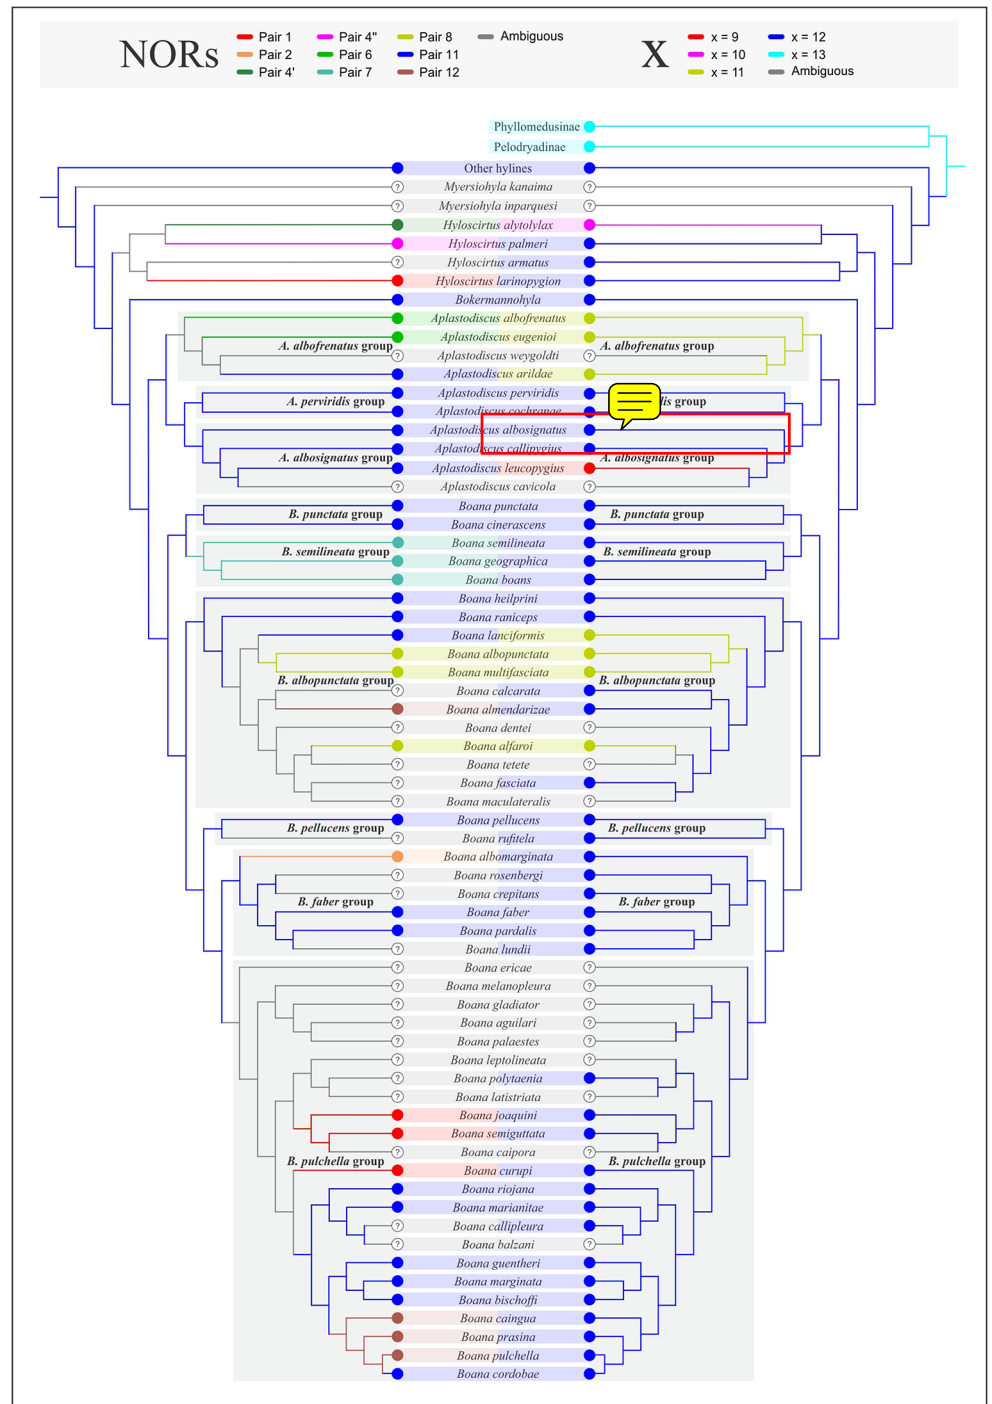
NORs
Pair 1
Pair 2
Pair 4'
Pair 4''
Pair 6
Pair 7
Pair 8
Pair 11
Pair 12
Ambiguous

X
x = 9
x = 10
x = 11
x = 12
x = 13
Ambiguous

Phyllomedusinae
Pelodryadinae
Other hylines
Myersiohyla kanaima
Myersiohyla inparquesi
Hyloscirtus alytolylax
Hyloscirtus palmeri
Hyloscirtus armatus
Hyloscirtus larinopygion
Bokermannohyla
Aplastodiscus albofrenatus
Aplastodiscus eugenioi
A. albofrenatus group
Aplastodiscus weygoldti
A. albofrenatus group
Aplastodiscus arildae
Aplastodiscus perviridis
A. perviridis group
Aplastodiscus cochranae
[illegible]dis group
Aplastodiscus albosignatus
Aplastodiscus callipygius
A. albosignatus group
Aplastodiscus leucopygius
A. albosignatus group
Aplastodiscus cavicola
Boana punctata
B. punctata group
Boana cinerascens
B. punctata group
Boana semilineata
B. semilineata group
Boana geographica
B. semilineata group
Boana boans
Boana heilprini
Boana raniceps
Boana lanciformis
Boana albopunctata
Boana multifasciata
B. albopunctata group
Boana calcarata
B. albopunctata group
Boana almendarizae
Boana dentei
Boana alfaroi
Boana tetete
Boana fasciata
Boana maculateralis
Boana pellucens
B. pellucens group
Boana rufitela
B. pellucens group
Boana albomarginata
Boana rosenbergi
Boana crepitans
B. faber group
Boana faber
B. faber group
Boana pardalis
Boana lundii
Boana ericae
Boana melanopleura
Boana gladiator
Boana aguilari
Boana palaestes
Boana leptolineata
Boana polytaenia
Boana latistriata
Boana joaquini
Boana semiguttata
Boana caipora
B. pulchella group
Boana curupi
B. pulchella group
Boana riojana
Boana marianitae
Boana callipleura
Boana balzani
Boana guentheri
Boana marginata
Boana bischoffi
Boana caingua
Boana prasina
Boana pulchella
Boana cordobae